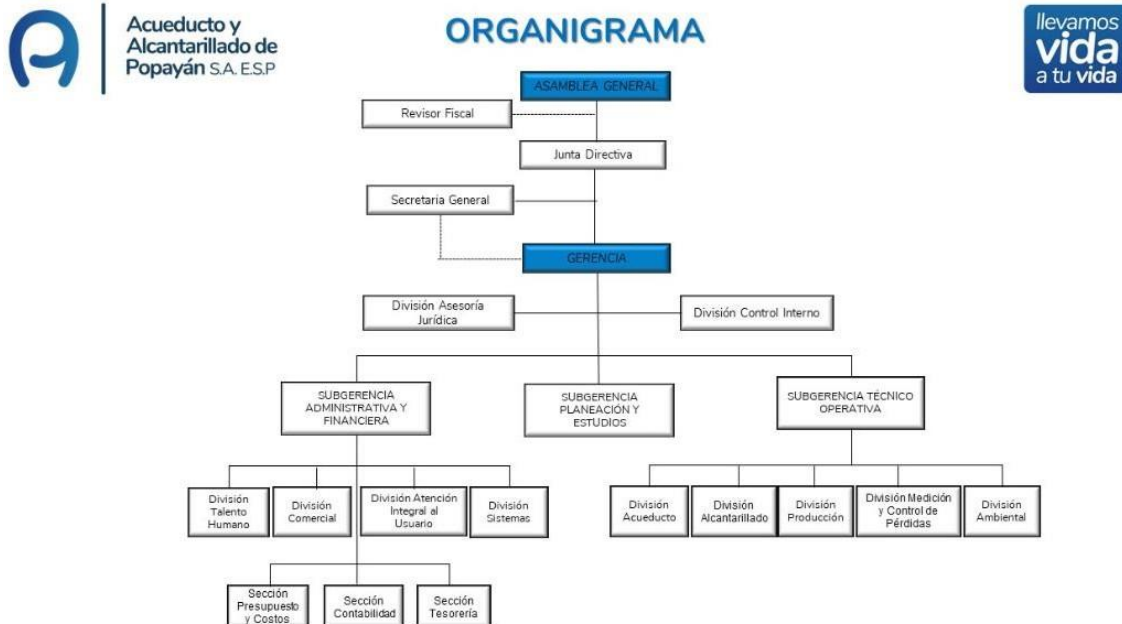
Acueducto y Alcantarillado de Popayán S.A. E.S.P

ORGANIGRAMA

llevamos vida a tu vida

ASAMBLEA GENERAL

Revisor Fiscal

Junta Directiva

Secretaria General

GERENCIA

División Asesoría Jurídica

División Control Interno

SUBGERENCIA ADMINISTRATIVA Y FINANCIERA

SUBGERENCIA PLANEACIÓN Y ESTUDIOS

SUBGERENCIA TÉCNICO OPERATIVA

División Talento Humano

División Comercial

División Atención Integral al Usuario

División Sistemas

División Acueducto

División Alcantarillado

División Producción

División Medición y Control de Pérdidas

División Ambiental

Sección Presupuesto y Costos

Sección Contabilidad

Sección Tesorería